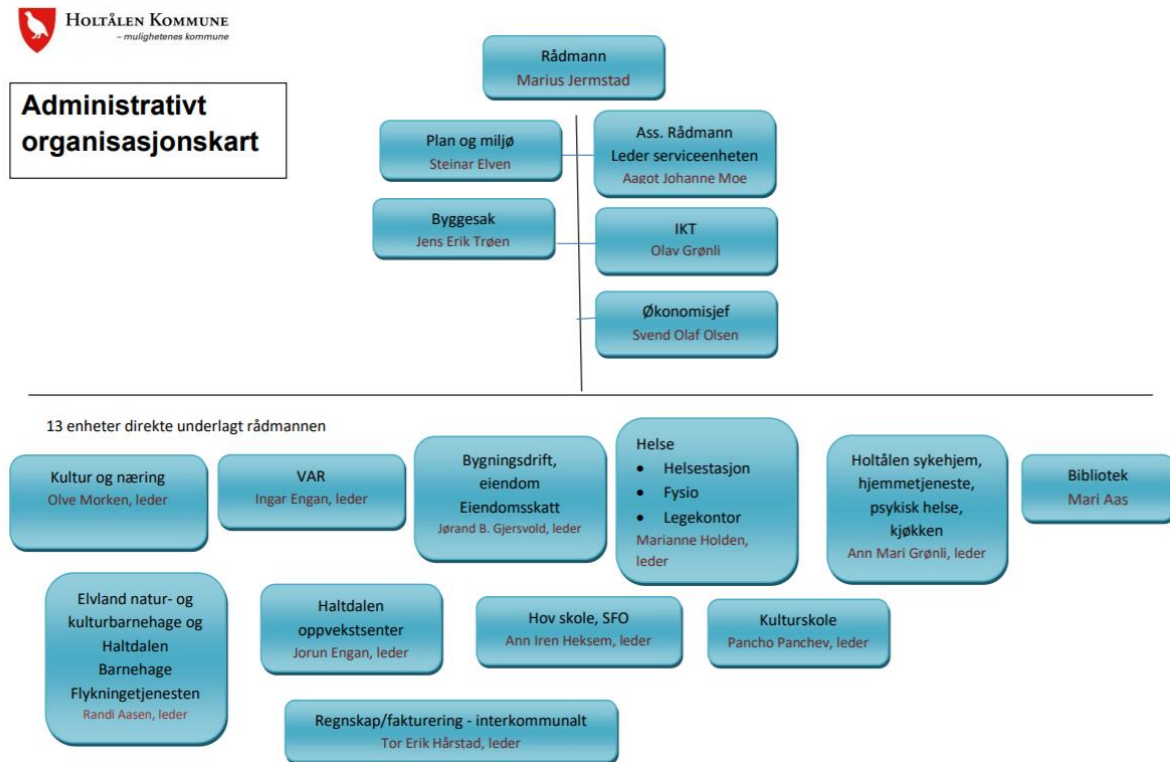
HOLTÅLEN KOMMUNE
– mulighetenes kommune

Administrativt organisasjonskart

Rådmann
Marius Jermstad

Plan og miljø
Steinar Elven

Ass. Rådmann
Leder serviceenheten
Aagot Johanne Moe

Byggesak
Jens Erik Trøen

IKT
Olav Grønli

Økonomisjef
Svend Olaf Olsen

13 enheter direkte underlagt rådmannen

Kultur og næring
Olve Morken, leder

VAR
Ingar Engan, leder

Bygningsdrift, eiendom
Eiendomsskatt
Jørand B. Gjersvold, leder

Helse
- Helsestasjon
- Fysio
- Legekontor
Marianne Holden, leder

Holtålen sykehjem, hjemmetjeneste, psykisk helse, kjøkken
Ann Mari Grønli, leder

Bibliotek
Mari Aas

Elvland natur- og kulturbarnehage og Haltdalen Barnehage
Flykningetjenesten
Randi Aasen, leder

Haltdalen oppvekstsenter
Jorun Engan, leder

Hov skole, SFO
Ann Iren Heksem, leder

Kulturskole
Pancho Panchev, leder

Regnskap/fakturering - interkommunalt
Tor Erik Hårstad, leder